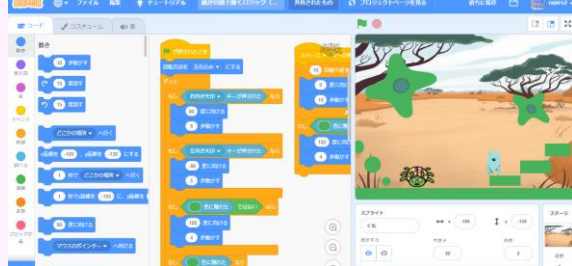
ファイル 編集 チュートリアル 緑の色を避くロジック（... 共有されたもの プロジェクトページを見る 直ちに保存 rapieu2

コード コスチューム 音

動き
見た目
音
イベント
制御
調べる
演算
変数
ブロック定義

動き
10 歩動かす
15 度回す
15 度回す
どこかの場所 へ行く
x座標を -105 、y座標を -133 にする
1 秒で どこかの場所 へ行く
1 秒でx座標を -105 に、y座標を
90 度に向ける
マウスのポインター へ向ける

が押されたとき
回転方法を 左右のみ にする
ずっと
もし 右向き矢印 キーが押された なら
90 度に向ける
5 歩動かす
もし 左向き矢印 キーが押された なら
-90 度に向ける
5 歩動かす
もし 色に触れた ではない なら
180 度に向ける
3 歩動かす
もし 色に触れた なら

スペースキーが押された
10 回繰り返す
0 度に向ける
5 歩動かす
もし 色に触れた
0 度に向ける
4 歩動かす

スプライト
くも
x -105
y -133
表示する
大きさ
100
向き
90
ステージ